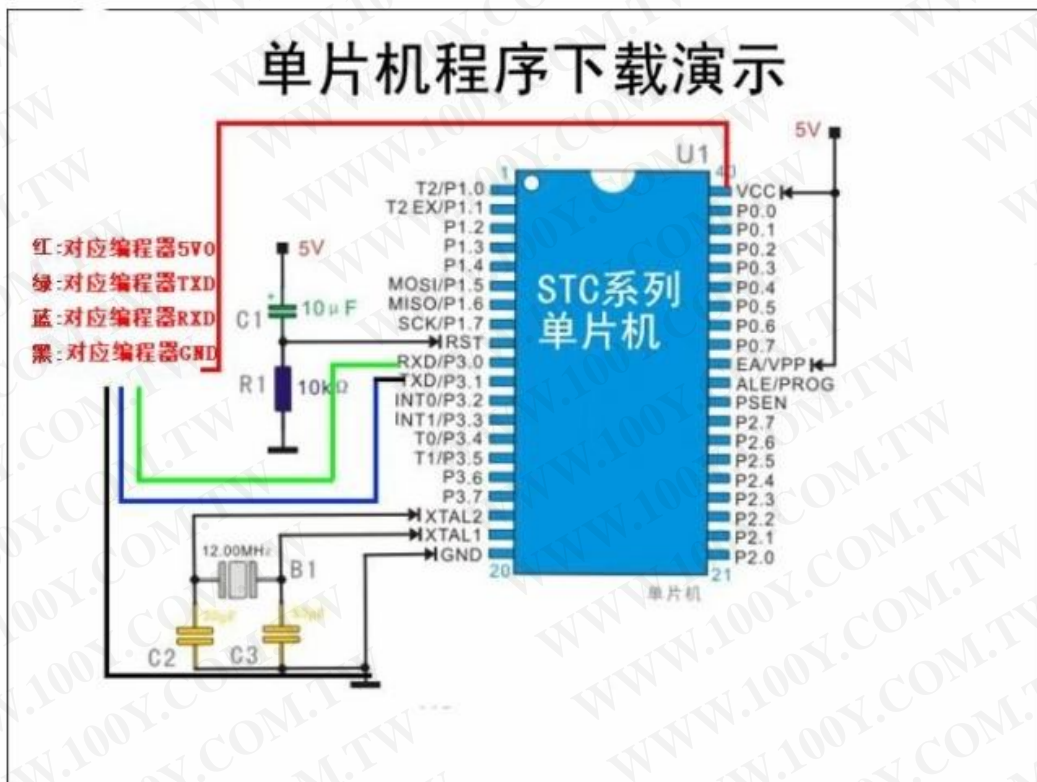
单片机程序下载演示

U1
5V
1
40
T2/P1.0
T2 EX/P1.1
P1.2
P1.3
P1.4
MOSI/P1.5
MISO/P1.6
SCK/P1.7
RST
RXD/P3.0
TXD/P3.1
INT0/P3.2
INT1/P3.3
T0/P3.4
T1/P3.5
P3.6
P3.7
XTAL2
XTAL1
GND
20
21
VCC
P0.0
P0.1
P0.2
P0.3
P0.4
P0.5
P0.6
P0.7
EA/VPP
ALE/PROG
PSEN
P2.7
P2.6
P2.5
P2.4
P2.3
P2.2
P2.1
P2.0

STC系列
单片机

单片机

红:对应编程器5V0
绿:对应编程器TXD
蓝:对应编程器RXD
黑:对应编程器GND

5V
C1
10μF
R1
10kΩ
12.00MHz
B1
30pF
30pF
C2
C3

WWW.100Y.COM.TW